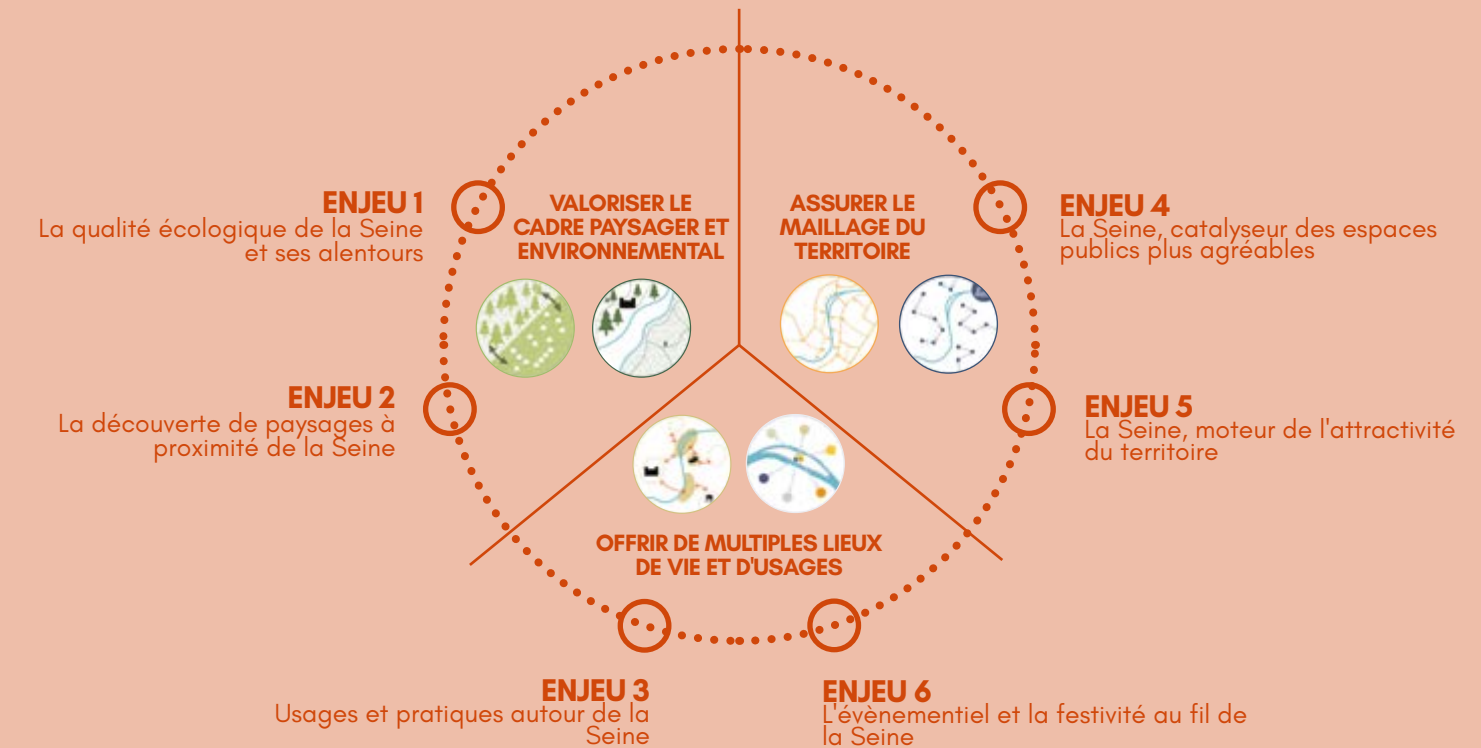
ENJEU 1
La qualité écologique de la Seine et ses alentours

VALORISER LE CADRE PAYSAGER ET ENVIRONNEMENTAL

ASSURER LE MAILLAGE DU TERRITOIRE

ENJEU 4
La Seine, catalyseur des espaces publics plus agréables

ENJEU 2
La découverte de paysages à proximité de la Seine

ENJEU 5
La Seine, moteur de l'attractivité du territoire

OFFRIR DE MULTIPLES LIEUX DE VIE ET D'USAGES

ENJEU 3
Usages et pratiques autour de la Seine

ENJEU 6
L'évènementiel et la festivité au fil de la Seine